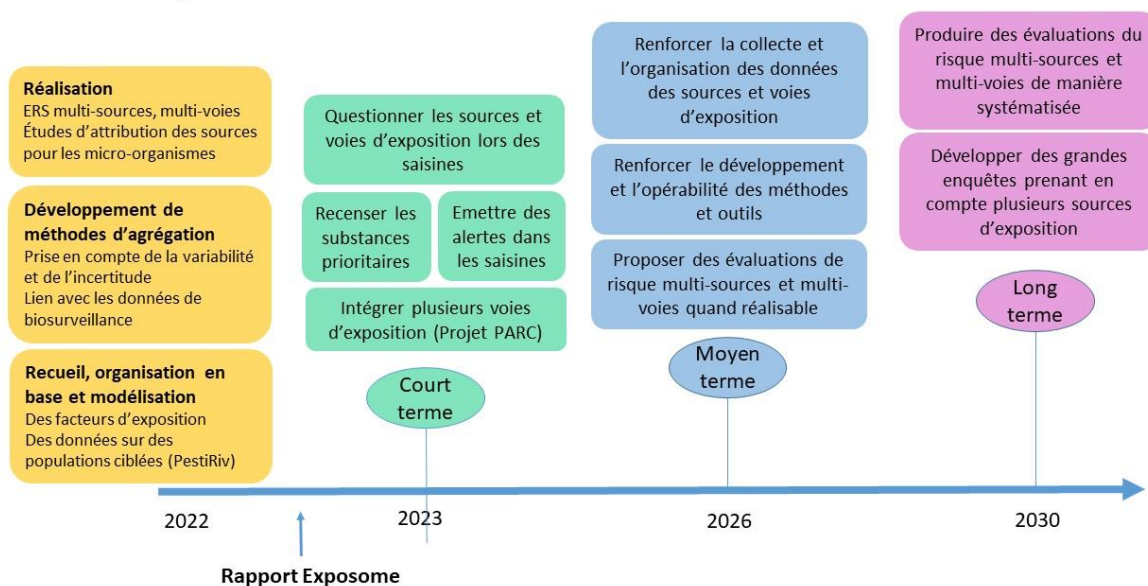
Réalisation
ERS multi-sources, multi-voies
Études d'attribution des sources pour les micro-organismes

Développement de méthodes d'agrégation
Prise en compte de la variabilité et de l'incertitude
Lien avec les données de biosurveillance

Recueil, organisation en base et modélisation
Des facteurs d'exposition
Des données sur des populations ciblées (PestiRiv)

Questionner les sources et voies d'exposition lors des saisines

Recenser les substances prioritaires

Emettre des alertes dans les saisines

Intégrer plusieurs voies d'exposition (Projet PARC)

Court terme

Renforcer la collecte et l'organisation des données des sources et voies d'exposition

Renforcer le développement et l'opérabilité des méthodes et outils

Proposer des évaluations de risque multi-sources et multi-voies quand réalisable

Moyen terme

Produire des évaluations du risque multi-sources et multi-voies de manière systématisée

Développer des grandes enquêtes prenant en compte plusieurs sources d'exposition

Long terme

2022
2023
2026
2030

Rapport Exposome